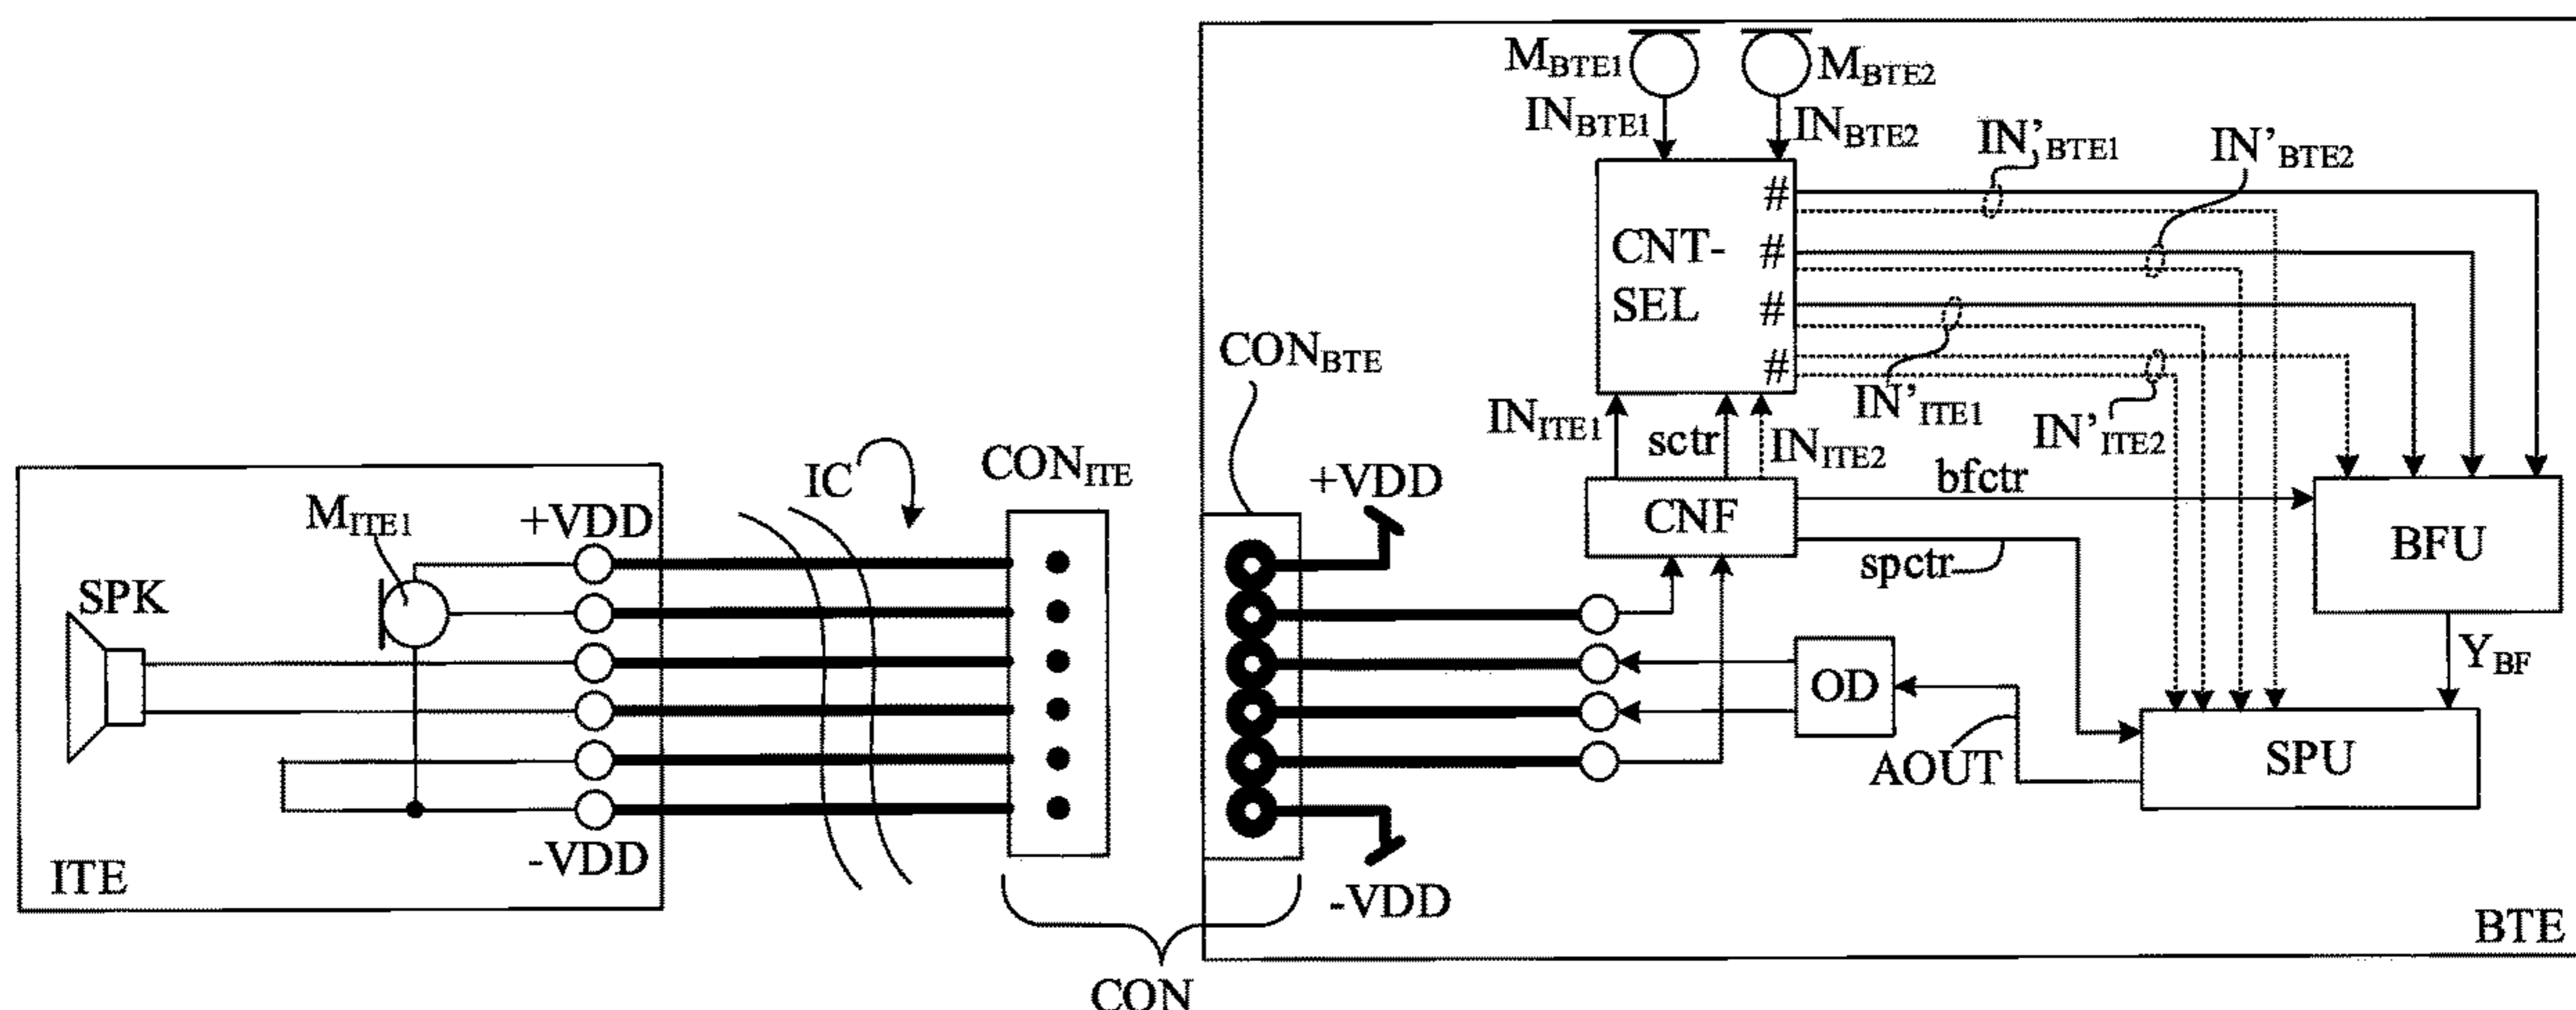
$M_{BTE1}$
$M_{BTE2}$
$IN_{BTE1}$
$IN_{BTE2}$
$IN'_{BTE1}$
$IN'_{BTE2}$
CNT-SEL
#
#
#
#
$CON_{BTE}$
$IN_{ITE1}$
sctr
$IN_{ITE2}$
$IN'_{ITE1}$
$IN'_{ITE2}$
IC
$CON_{ITE}$
+VDD
bfctr
CNF
$M_{ITE1}$
+VDD
BFU
spctr
SPK
OD
$Y_{BF}$
AOUT
SPU
-VDD
ITE
-VDD
BTE
CON